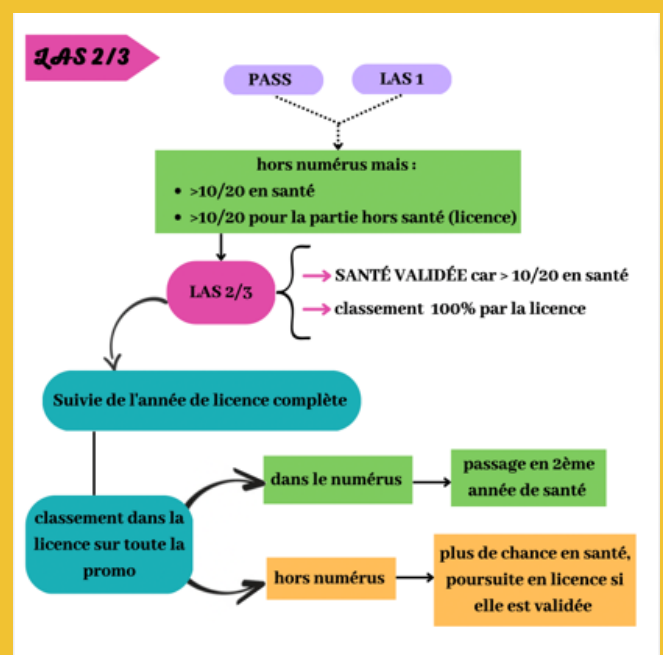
LAS 2/3

PASS

LAS 1

hors numérus mais :
- >10/20 en santé
- >10/20 pour la partie hors santé (licence)

LAS 2/3

SANTÉ VALIDÉE car > 10/20 en santé

classement 100% par la licence

Suivie de l'année de licence complète

classement dans la licence sur toute la promo

dans le numérus

passage en 2ème année de santé

hors numérus

plus de chance en santé, poursuite en licence si elle est validée